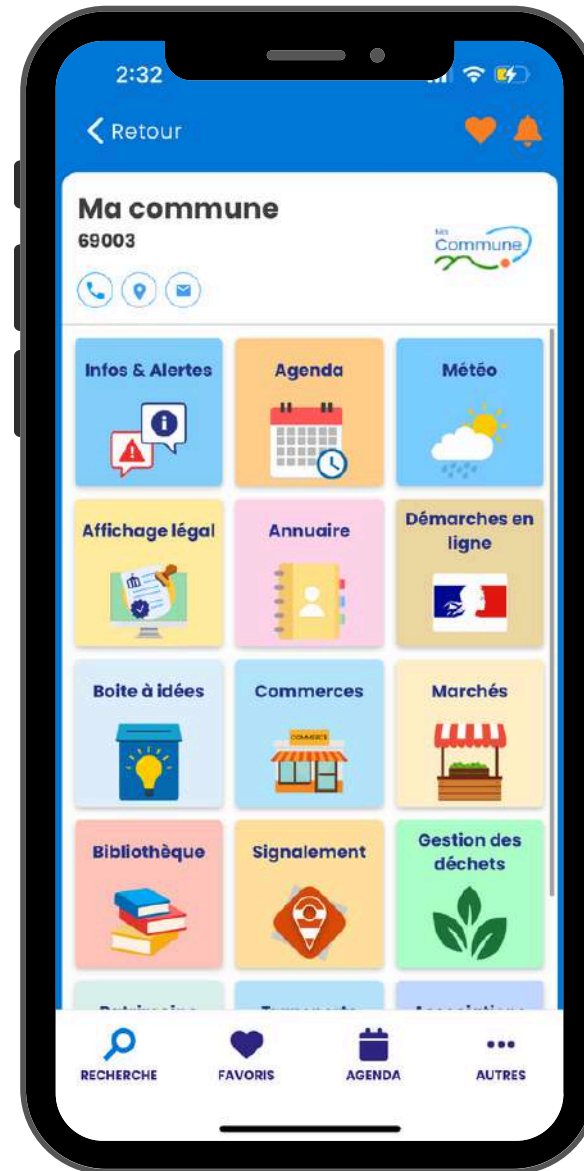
2:32

Retour

Ma commune
69003

Ma Commune

Infos & Alertes

Agenda

Météo

Affichage légal

Annuaire

Démarches en ligne

Boite à idées

Commerces

COMMERCE

Marchés

Bibliothèque

Signalement

Gestion des déchets

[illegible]

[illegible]

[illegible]

RECHERCHE

FAVORIS

AGENDA

AUTRES